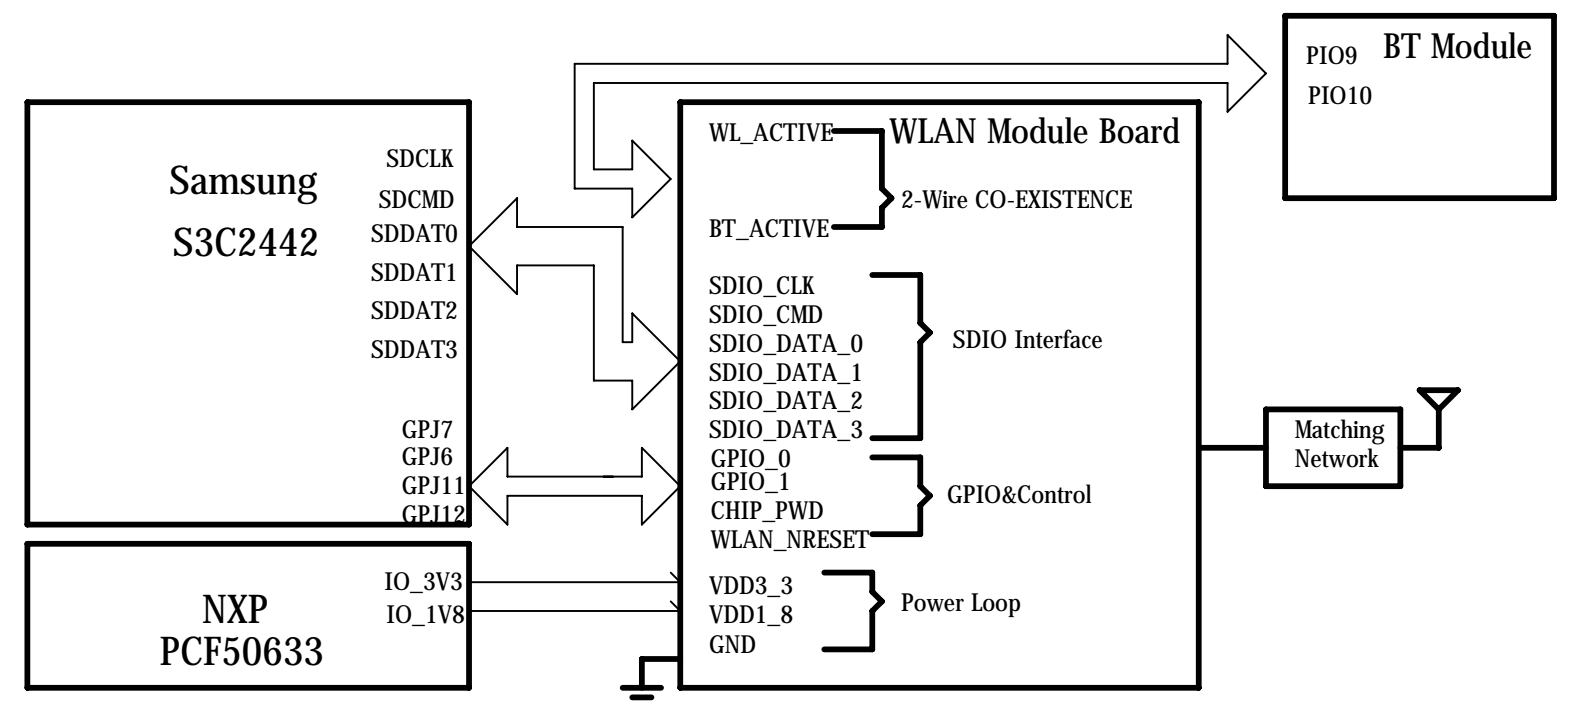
PIO9 BT Module
PIO10

Samsung
S3C2442

SDCLK
SDCMD
SDDAT0
SDDAT1
SDDAT2
SDDAT3

GPJ7
GPJ6
GPJ11
GPJ12

WLAN Module Board

WL_ACTIVE
BT_ACTIVE
2-Wire CO-EXISTENCE

SDIO_CLK
SDIO_CMD
SDIO_DATA_0
SDIO_DATA_1
SDIO_DATA_2
SDIO_DATA_3
SDIO Interface

GPIO_0
GPIO_1
CHIP_PWD
WLAN_NRESET
GPIO&Control

VDD3_3
VDD1_8
GND
Power Loop

Matching Network

NXP
PCF50633

IO_3V3
IO_1V8